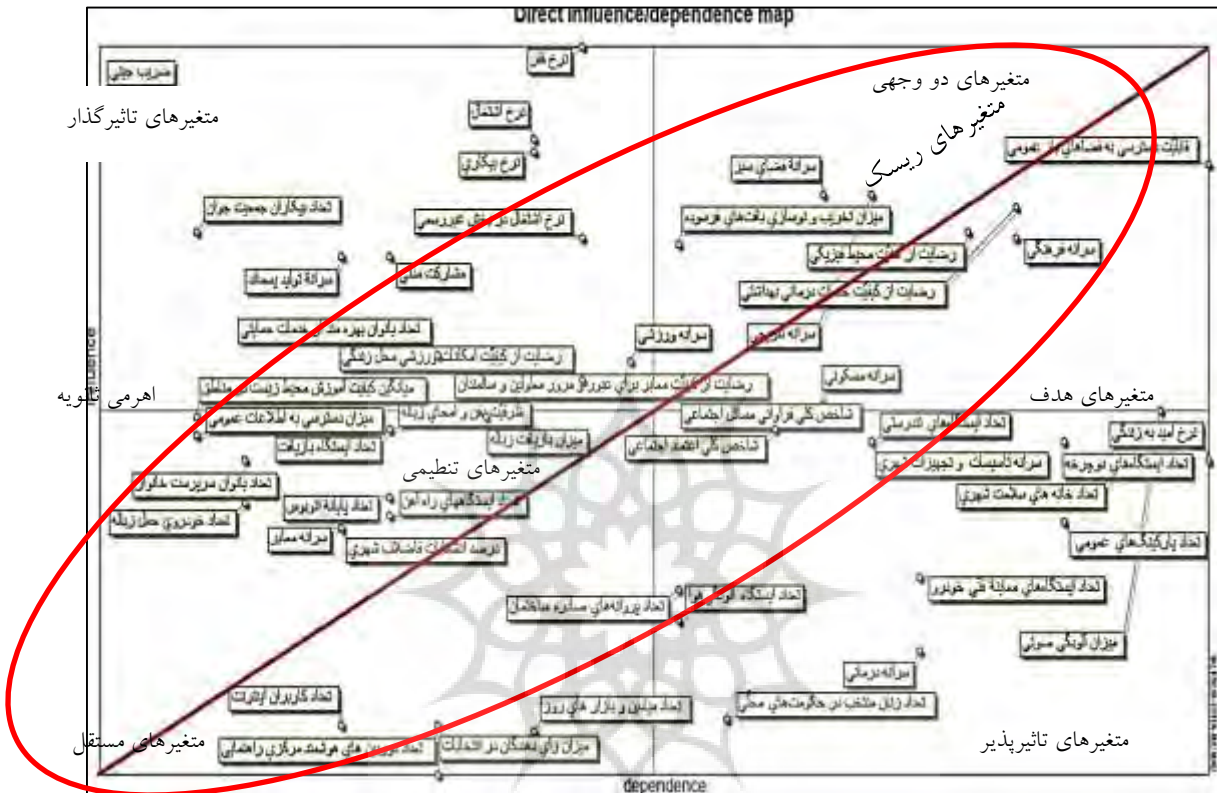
Direct influence/dependence map

متغیرهای دو وجهی

متغیرهای ریسک

متغیرهای تاثیرگذار

اهرمی ثانویه

متغیرهای هدف

متغیرهای تنظیمی

متغیرهای مستقل

متغیرهای تاثیرپذیر

ضریب جینی

نرخ فقر

نرخ اشتغال

نرخ بیکاری

تعداد بیکاران جمعیت جوان

نرخ اشتغال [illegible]

مشارکت مدنی

سرانه تولید ناخالص

تعداد بانوان بهره مند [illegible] خدمات حمایتی

رضایت از کیفیت امکانات ورزشی محل زندگی

میزان کیفیت آموزش محیط زیست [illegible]

میزان دسترسی به اطلاعات عمومی

تعداد ایستگاه بازیافت

تعداد بانوان سرپرست خانوار

تعداد خودروی محل زندگی

تعداد پایانه اتوبوس

سرانه معابر

توسعه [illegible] شهری

میزان بازیافت زباله

سرانه ورزشی

رضایت از کیفیت معابر برای تردد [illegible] معلولان و سالمندان

شاخص کلی فرسودگی مسائل اجتماعی

شاخص کلی اعتماد اجتماعی

سرانه مسکونی

سرانه فضای سبز

میزان تخریب و نوسازی بافت های فرسوده

رضایت از کیفیت محیط فیزیکی

رضایت از کیفیت خدمات درمانی بهداشتی

سرانه فرهنگی

قابلیت دسترسی به فضاهای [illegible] عمومی

تعداد ایستگاههای اتوبوسرانی

سرانه تاسیسات و تجهیزات شهری

نرخ امید به زندگی

تعداد ایستگاههای اتوبوسرانی

تعداد خانه های سلامت شهری

تعداد پارکینگهای عمومی

تعداد ایستگاههای معاینه فنی خودرو

میزان آلودگی صوتی

تعداد پروانه های ساخت و ساز

تعداد ایستگاه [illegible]

سرانه درمانی

تعداد زنان منتخب در حکومت های محلی

تعداد کاربران اینترنت

تعداد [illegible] های هوشمند مرکزی راهنمایی

میزان رأی دهندگان در انتخابات

تعداد میادین و بازار های روز

dependence

influence